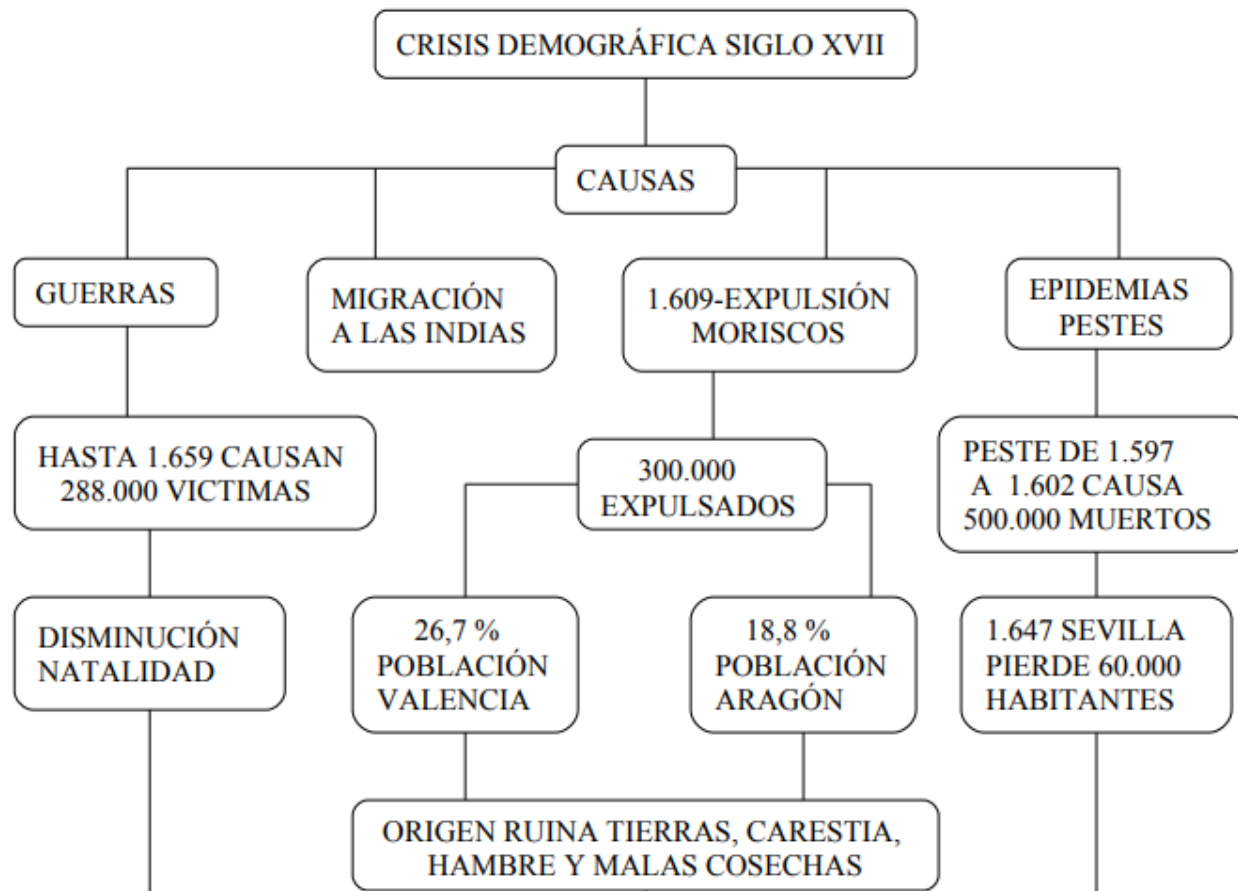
CRISIS DEMOGRÁFICA SIGLO XVII

CAUSAS

GUERRAS

MIGRACIÓN A LAS INDIAS

1.609-EXPULSIÓN MORISCOS

EPIDEMIAS PESTES

HASTA 1.659 CAUSAN 288.000 VICTIMAS

300.000 EXPULSADOS

PESTE DE 1.597 A 1.602 CAUSA 500.000 MUERTOS

DISMINUCIÓN NATALIDAD

26,7 % POBLACIÓN VALENCIA

18,8 % POBLACIÓN ARAGÓN

1.647 SEVILLA PIERDE 60.000 HABITANTES

ORIGEN RUINA TIERRAS, CARESTIA, HAMBRE Y MALAS COSECHAS